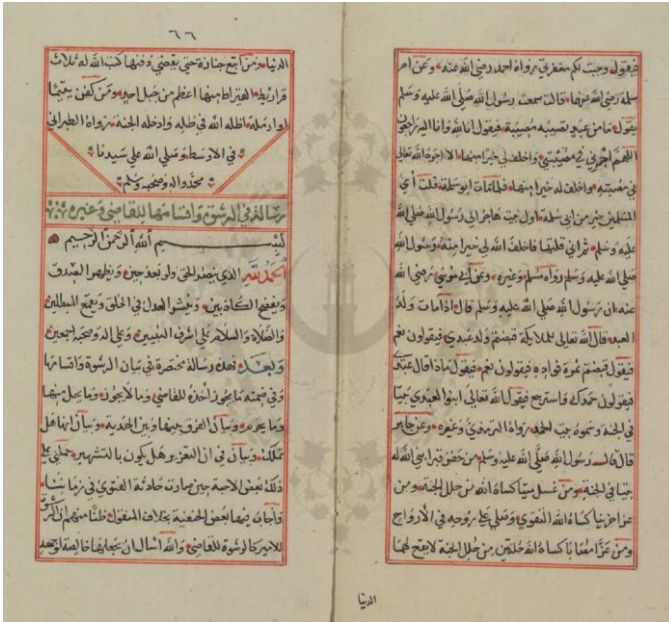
٦٦

الدنيا من ابتع جنازة حتى يقضى دفنها كتب الله له ثلاث قراريط القيراط منها اعظم من جبل احد ومن كفن ميتا اواه سترا الله الله في ظله وادخله الجنة رواه الطبراني في الاوسط وصلى الله على سيدنا محمد واله وصحبه وسلم

رسالة في الرشوة وأقسامها للقاضي وغيره

بسم الله الرحمن الرحيم

الحمد لله الذي يعضد الحق ولو بعد حين ويظهر الصدق ويفضح الكاذبين ويشر العدل في الخلق ويقطع المبطلين والصلاة والسلام على اشرف النبيين وعلى اله وصحبه اجمعين وبعد فهذه رسالة مختصرة في بيان الرشوة واقسامها وفي ضمنه ما يجوز اخذه للقاضي وما لا يجوز وما يحل منها وما يحرم وما الفرق بينها وبين الهدية وبيان انها هل تملك وبيان في ان التعزير وهل يكون بالتشهير على ذلك لبعض الاسئلة حين حادث حادثة العنبري في زماننا هذا واجاب فيها بعض الحنفية بخلاف المنقول ظنا منهم ان الذكر لا ينبغي الرشوة للقاضي والله اسال ان يجعلها خالصة لوجهه

فهو فوجبت لكم مغفرة ورواه احمد رضي الله عنه وعن ام سلمة رضي الله عنها قالت سمعت رسول الله صلى الله عليه وسلم يقول ما من عبد تصيبه مصيبة فيقول انا لله وانا اليه راجعون اللهم اجرني في مصيبتي واخلف لي خيرا منها الا اجره الله تعالى في مصيبته واخلف له خيرا منها فلما مات ابو سلمة قلت أي المسلمين خير من ابي سلمة اول بيت هاجر الى رسول الله صلى الله عليه وسلم ثم اني قلتها فاخلف الله لي خيرا منه رسول الله صلى الله عليه وسلم رواه مسلم وغيره وعن ابي موسى رضي الله عنه ان رسول الله صلى الله عليه وسلم قال اذا مات ولد العبد قال الله تعالى لملائكته قبضتم ولد عبدي فيقولون نعم فيقول قبضتم ثمرة فؤاده فيقولون نعم فيقول ماذا قال عبدي فيقولون حمدك واسترجع فيقول الله تعالى ابنوا لعبدي بيتا في الجنة وسموه بيت الحمد رواه الترمذي وغيره وعن جابر قال قال رسول الله صلى الله عليه وسلم من حفر قبرا بنى الله له بيتا في الجنة ومن غسل ميتا كساه الله من حلل الجنة ومن عزى حزينا كساه الله التقوى وصلى على روحه في الارواح ومن عزى مصابا كساه الله حلتين من حلل الجنة لا تقوم لهما

الدنيا